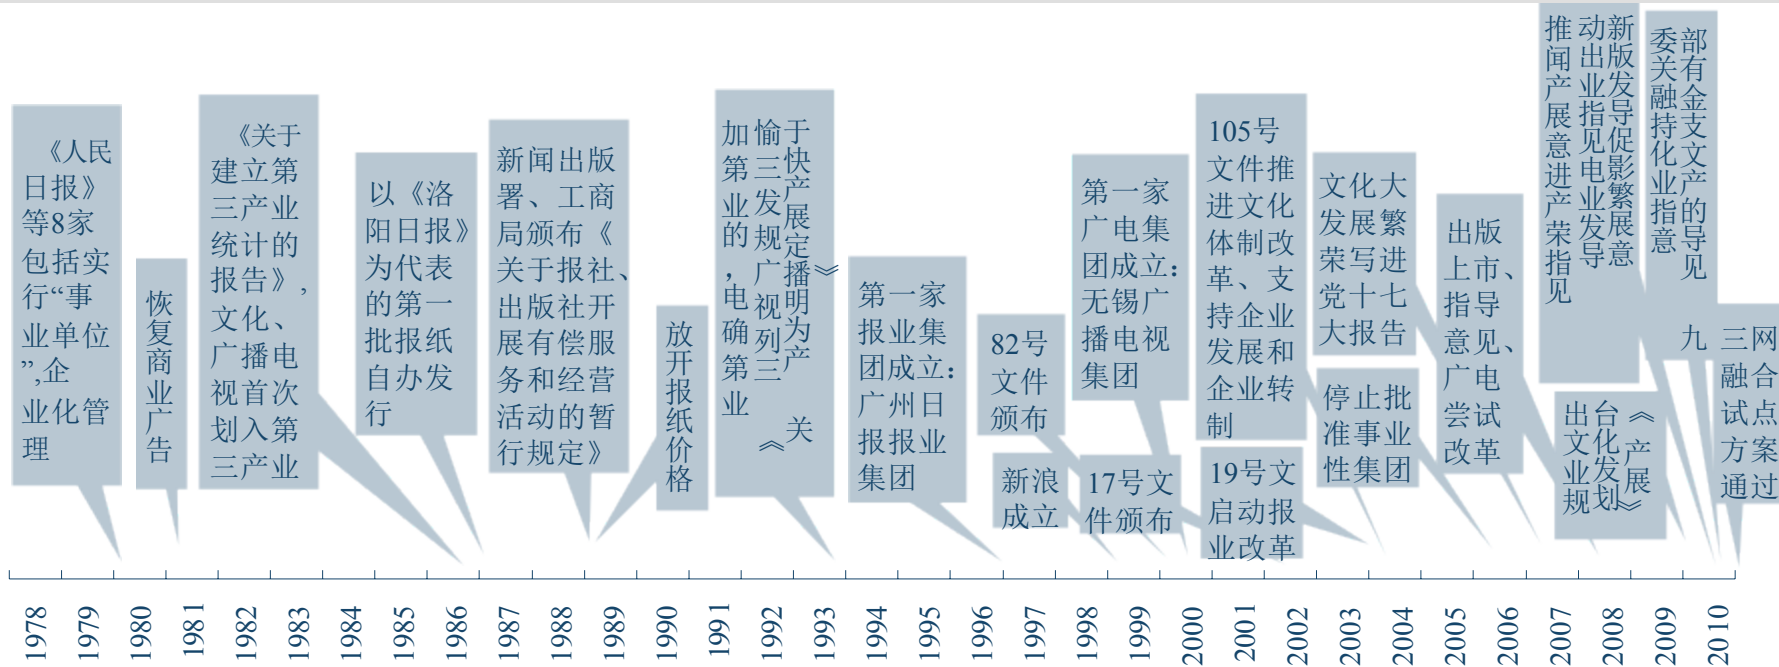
《人民日报》等8家包括实行“事业单位”,企业化管理

恢复商业广告

《关于建立第三产业统计的报告》,文化、广播电视首次划入第三产业

以《洛阳日报》为代表的第一批报纸自办发行

新闻出版署、工商局颁布《关于报社、出版社开展有偿服务和经营活动的暂行规定》

放开报纸价格

《关于加快发展第三产业的决定》,广播电视明确列为第三产业

第一家报业集团成立:广州日报报业集团

82号文件颁布

新浪成立

第一家广电集团成立:无锡广播电视集团

17号文件颁布

105号文件推进文化体制改革、支持企业发展和企业转制

19号文启动报业改革

文化大发展繁荣写进党十七大报告

停止批准事业性集团

出版上市、指导意见、广电尝试改革

新闻出版业发展指导意见

推动电影产业繁荣发展

《文化产业发展规划》

九部委关于金融支持文化产业的指导意见

三网融合试点方案通过

1978
1979
1980
1981
1982
1983
1984
1985
1986
1987
1988
1989
1990
1991
1992
1993
1994
1995
1996
1997
1998
1999
2000
2001
2002
2003
2004
2005
2006
2007
2008
2009
2010